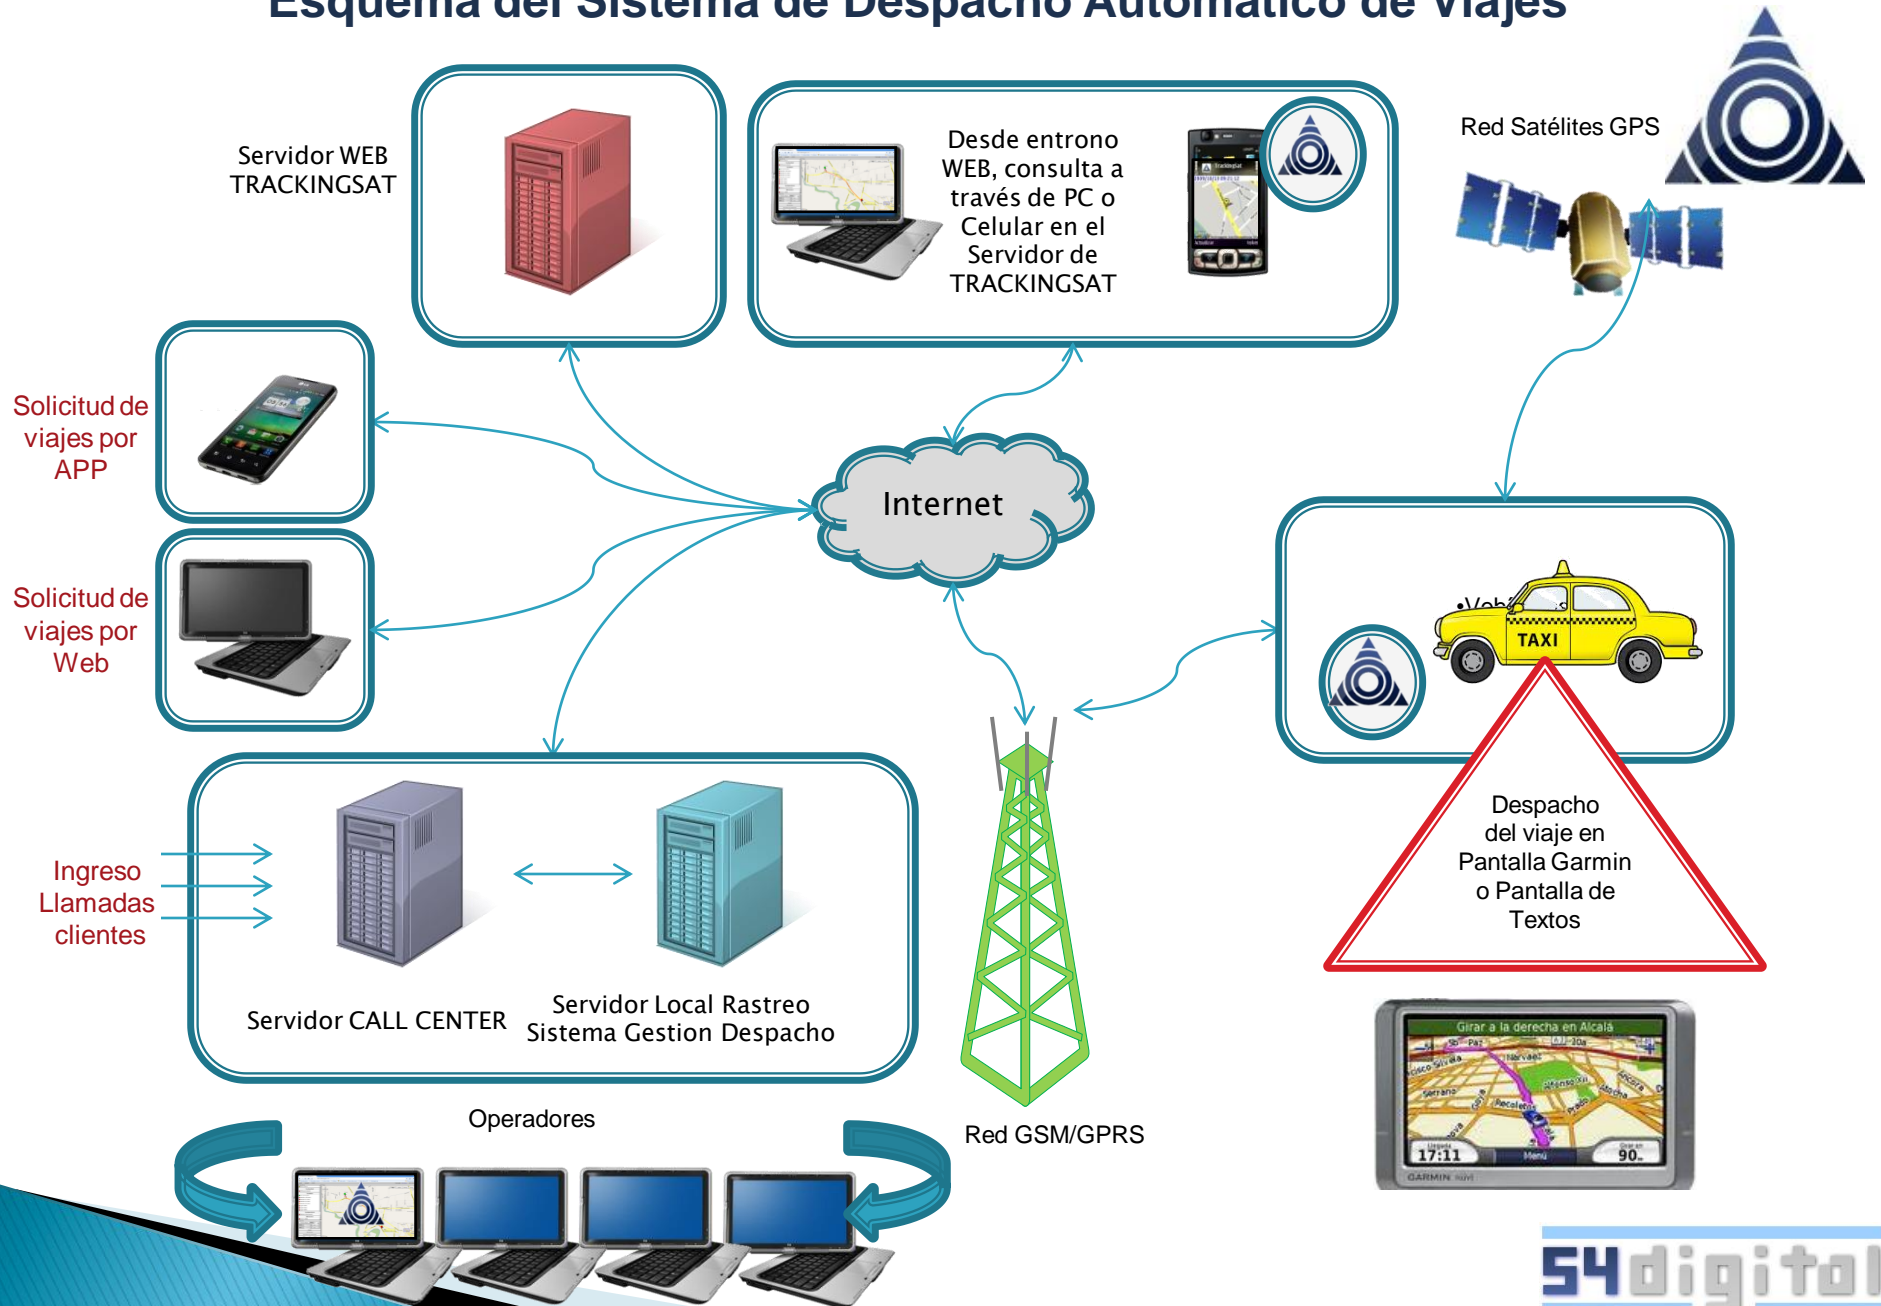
Esquema del Sistema de Despacho Automático de Viajes

Servidor WEB TRACKINGSAT

Desde entrono WEB, consulta a través de PC o Celular en el Servidor de TRACKINGSAT

Red Satélites GPS

Solicitud de viajes por APP

Internet

Solicitud de viajes por Web

TAXI

Despacho del viaje en Pantalla Garmin o Pantalla de Textos

Ingreso Llamadas clientes

Servidor CALL CENTER

Servidor Local Rastreo Sistema Gestion Despacho

Operadores

Red GSM/GPRS

Girar a la derecha en Alcalá

17:11

Menú

90

GARMIN nüvi

54digital